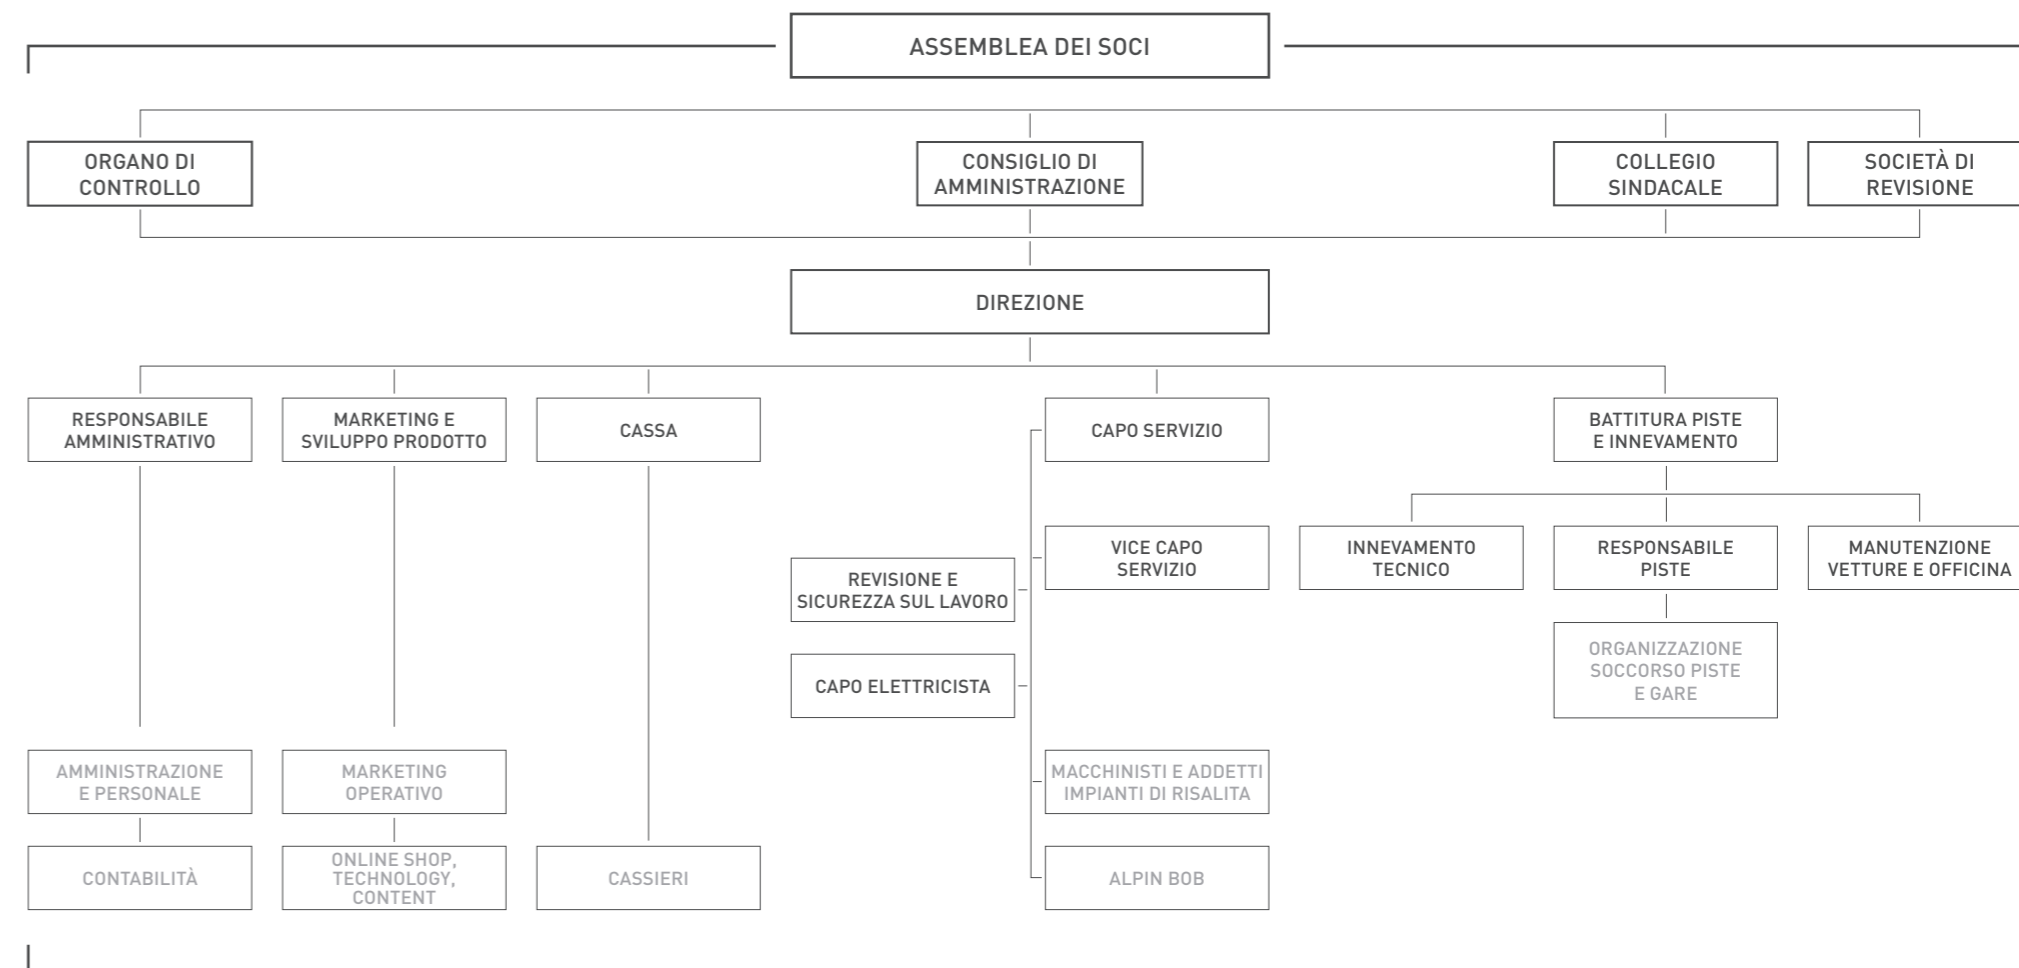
ASSEMBLEA DEI SOCI

ORGANO DI CONTROLLO

CONSIGLIO DI AMMINISTRAZIONE

COLLEGIO SINDACALE

SOCIETÀ DI REVISIONE

DIREZIONE

RESPONSABILE AMMINISTRATIVO

MARKETING E SVILUPPO PRODOTTO

CASSA

CAPO SERVIZIO

BATTITURA PISTE E INNEVAMENTO

VICE CAPO SERVIZIO

REVISIONE E SICUREZZA SUL LAVORO

INNEVAMENTO TECNICO

RESPONSABILE PISTE

MANUTENZIONE VETTURE E OFFICINA

ORGANIZZAZIONE SOCCORSO PISTE E GARE

CAPO ELETTRICISTA

AMMINISTRAZIONE E PERSONALE

MARKETING OPERATIVO

MACCHINISTI E ADDETTI IMPIANTI DI RISALITA

CONTABILITÀ

ONLINE SHOP, TECHNOLOGY, CONTENT

CASSIERI

ALPIN BOB